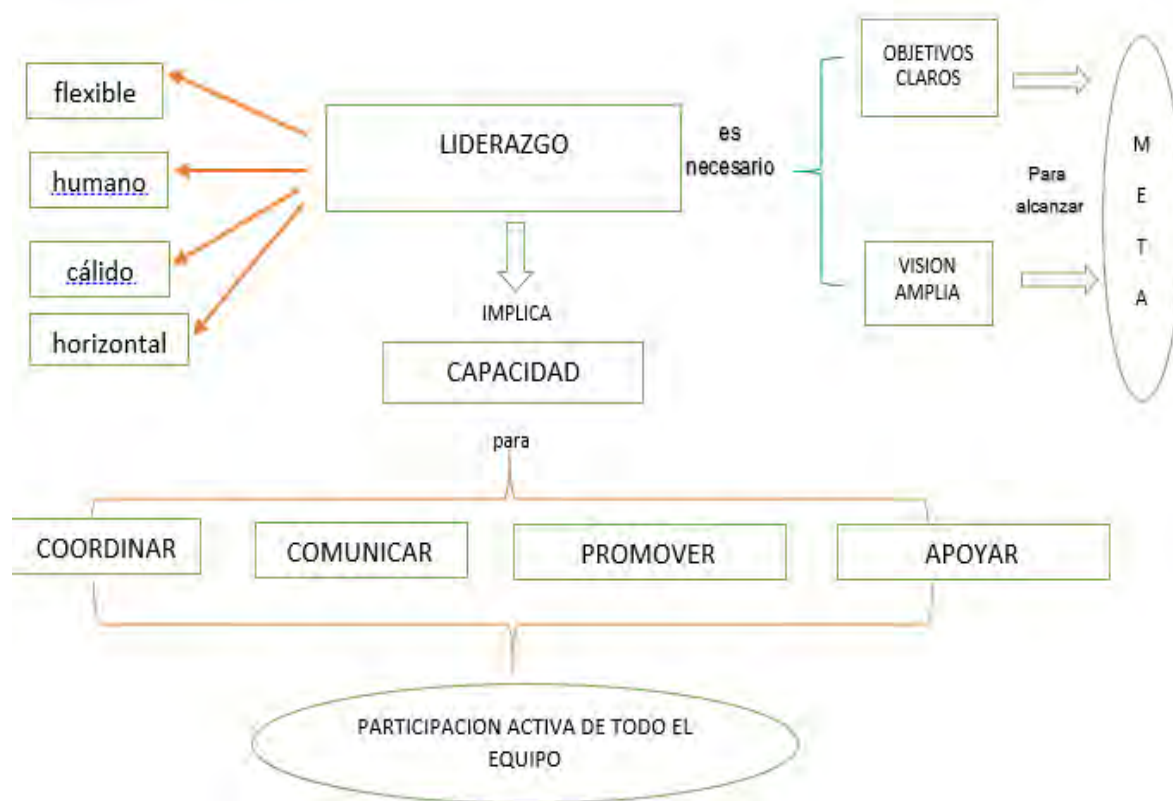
flexible

humano

cálido

horizontal

LIDERAZGO

es necesario

OBJETIVOS CLAROS

VISION AMPLIA

Para alcanzar

M E T A

IMPLICA

CAPACIDAD

para

COORDINAR

COMUNICAR

PROMOVER

APOYAR

PARTICIPACION ACTIVA DE TODO EL EQUIPO